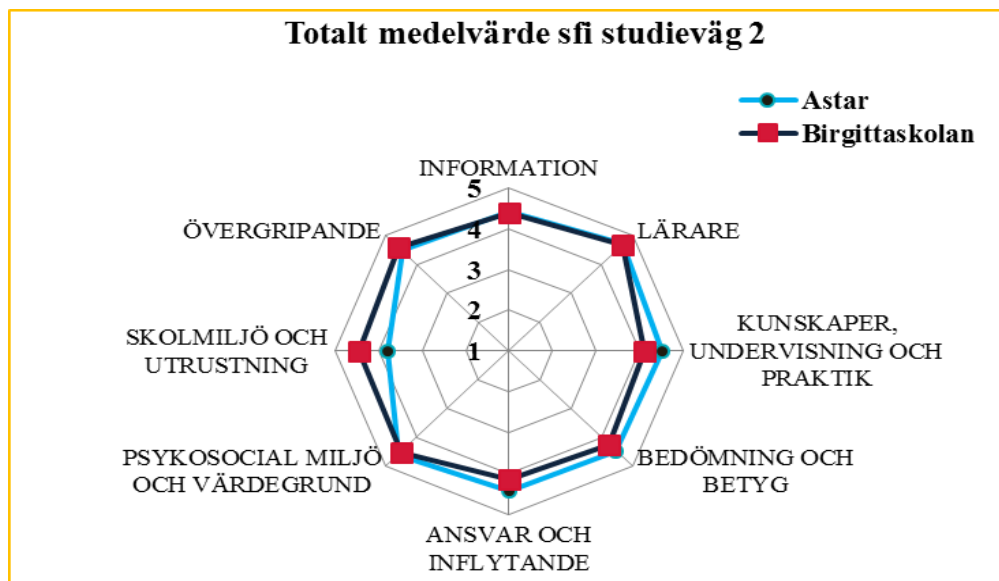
Totalt medelvärde sfi studieväg 2

Astar
Birgittaskolan

INFORMATION
5
4
3
2
1
LÄRARE
KUNSKAPER, UNDERVISNING OCH PRAKTIK
BEDÖMNING OCH BETYG
ANSVAR OCH INFLYTANDE
PSYKOSOCIAL MILJÖ OCH VÄRDEGRUND
SKOLMILJÖ OCH UTRUSTNING
ÖVERGRIPANDE